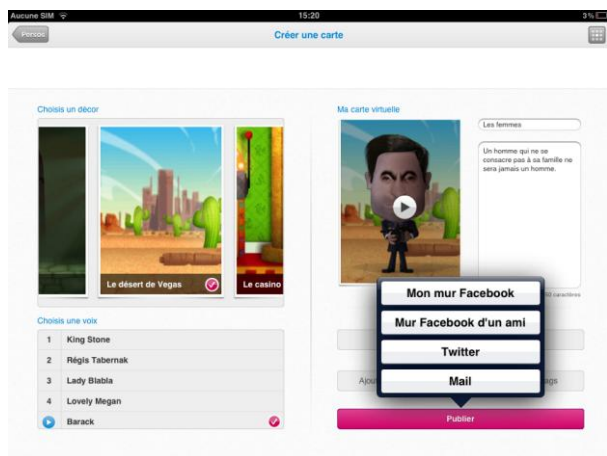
Aucune SIM
15:20
3%
Persos
Créer une carte

Choisis un décor
Le désert de Vegas
Le casino

Choisis une voix
| | |
|---|---|
| 1 | King Stone |
| 2 | Régis Tabernak |
| 3 | Lady Blabla |
| 4 | Lovely Megan |
| | Barack |

Ma carte virtuelle
Les femmes
Un homme qui ne se consacre pas à sa famille ne sera jamais un homme.
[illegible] caractères

Mon mur Facebook
Mur Facebook d'un ami
Twitter
Mail

Ajou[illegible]
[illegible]ags
Publier